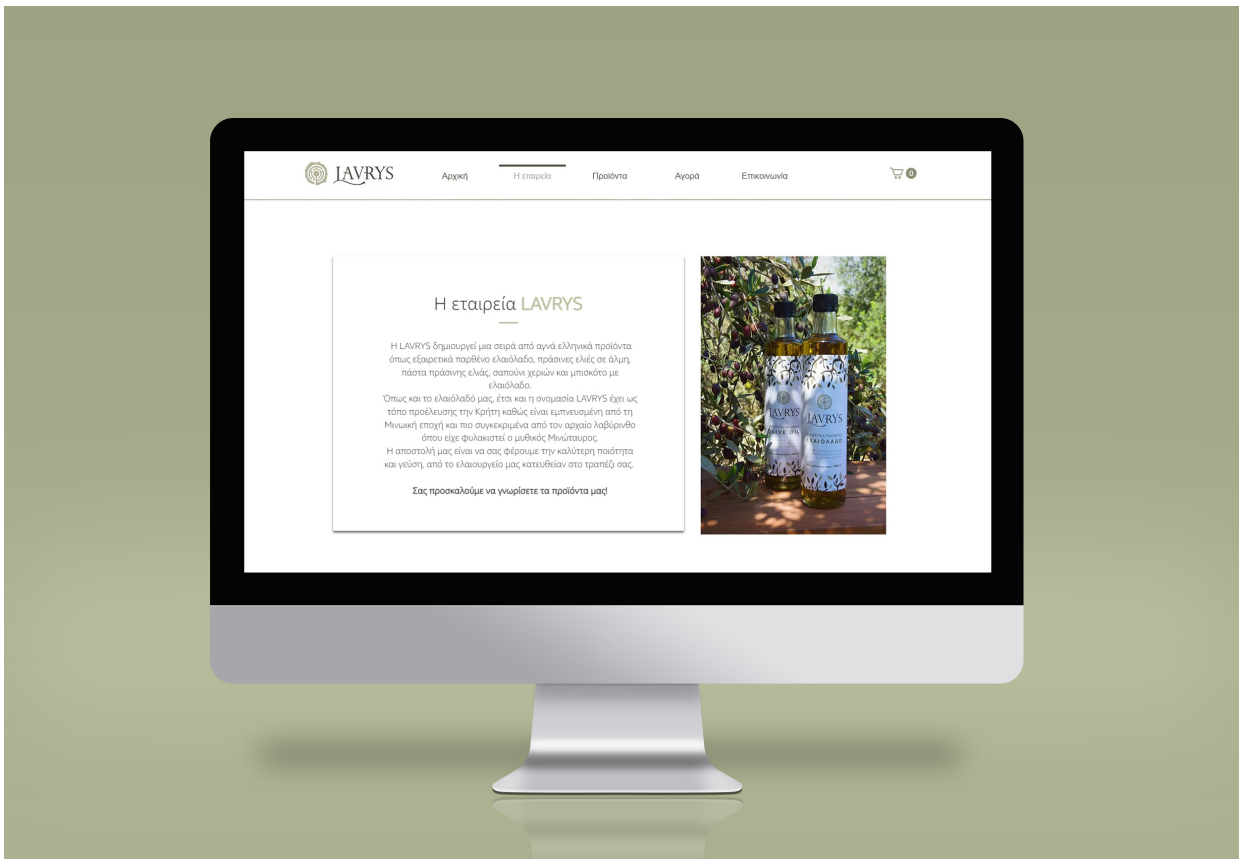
LAVRYS

Αρχική

Η εταιρεία

Προϊόντα

Αγορά

Επικοινωνία

0

Η εταιρεία LAVRYS

Η LAVRYS δημιουργεί μια σειρά από αγνά ελληνικά προϊόντα όπως εξαιρετικά παρθένο ελαιόλαδο, πράσινες ελιές σε άλμη, πάστα πράσινης ελιάς, σαπούνι χεριών και μπισκότο με ελαιόλαδο.
Όπως και το ελαιόλαδό μας, έτσι και η ονομασία LAVRYS έχει ως τόπο προέλευσης την Κρήτη καθώς είναι εμπνευσμένη από τη Μινωική εποχή και πιο συγκεκριμένα από τον αρχαίο λαβύρινθο όπου είχε φυλακιστεί ο μυθικός Μινώταυρος.
Η αποστολή μας είναι να σας φέρουμε την καλύτερη ποιότητα και γεύση, από το ελαιουργείο μας κατευθείαν στο τραπέζι σας.

Σας προσκαλούμε να γνωρίσετε τα προϊόντα μας!

LAVRYS
OLIVE OIL

LAVRYS
ΕΛΑΙΟΛΑΔΟ